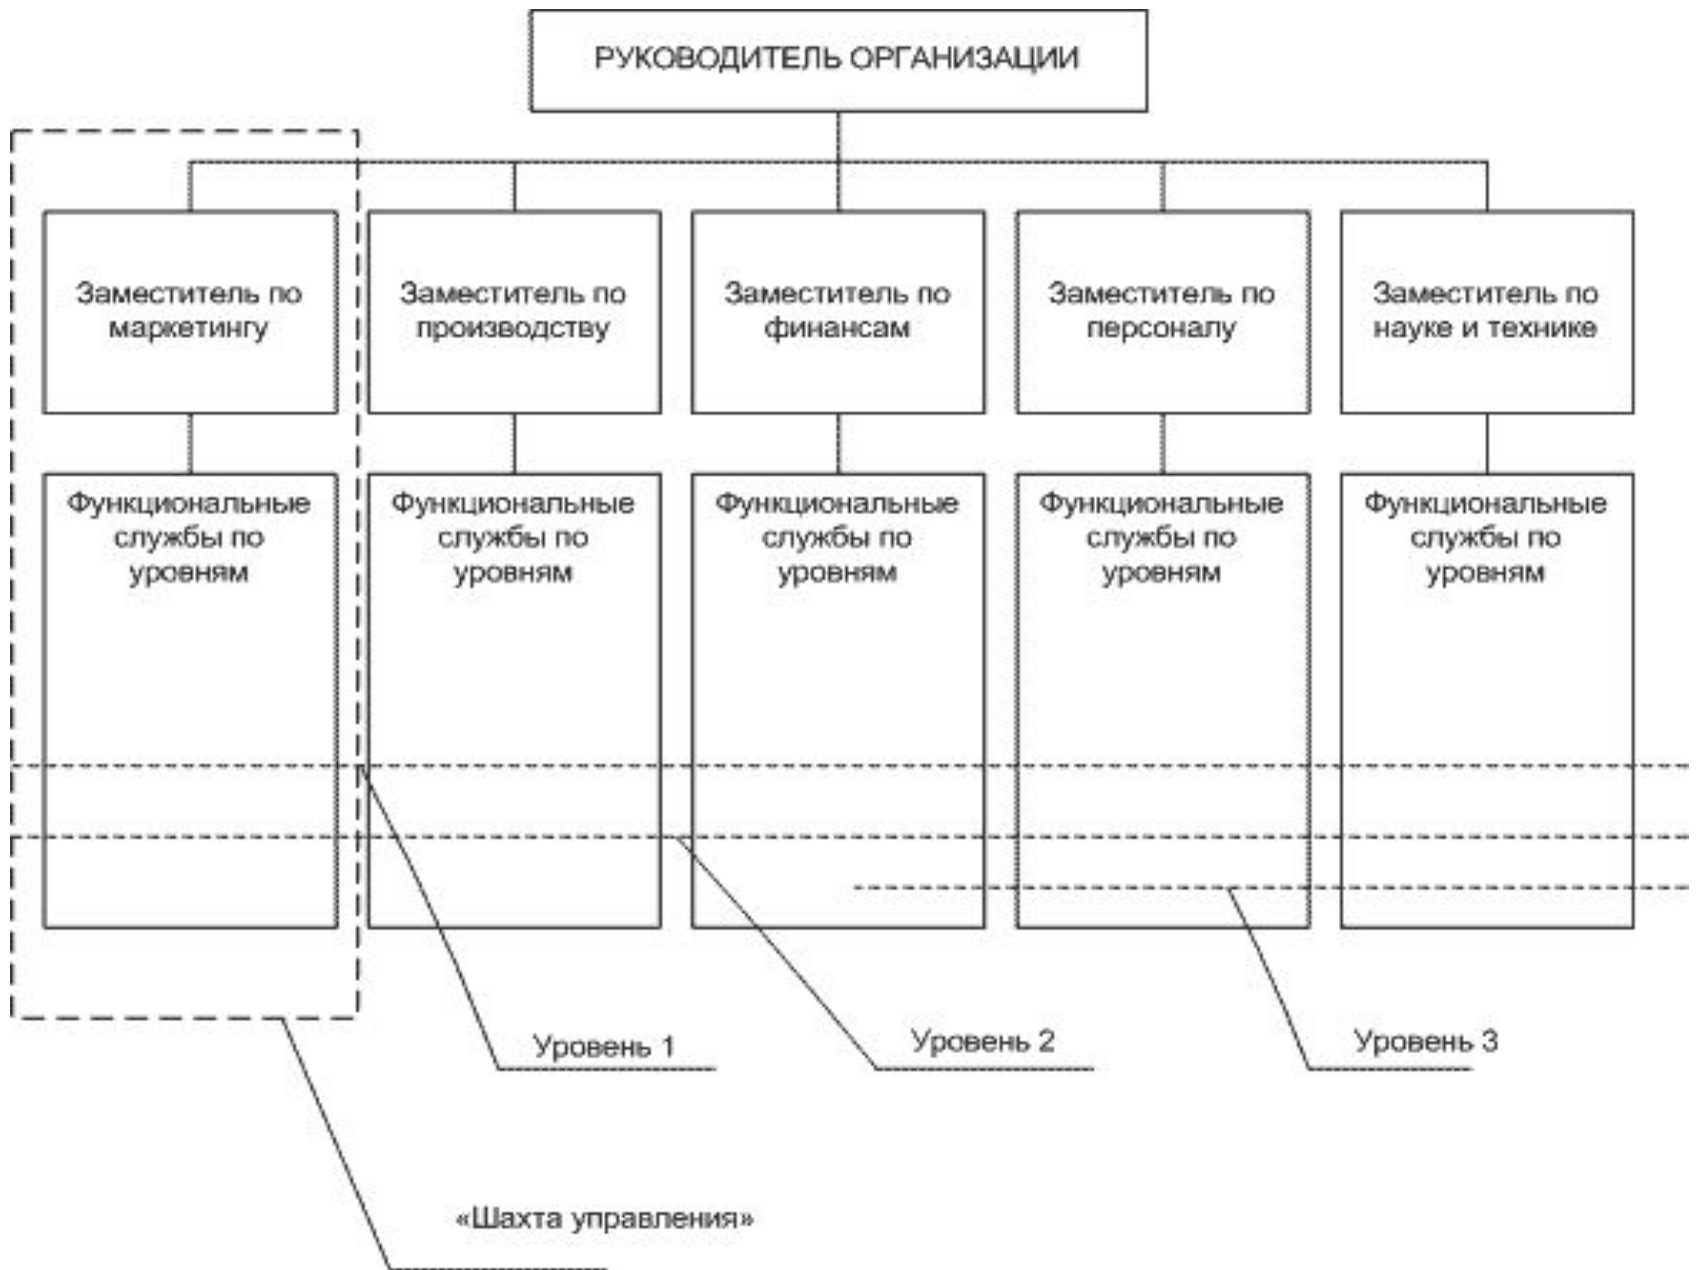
РУКОВОДИТЕЛЬ ОРГАНИЗАЦИИ

Заместитель по маркетингу

Заместитель по производству

Заместитель по финансам

Заместитель по персоналу

Заместитель по науке и технике

Функциональные службы по уровням

Функциональные службы по уровням

Функциональные службы по уровням

Функциональные службы по уровням

Функциональные службы по уровням

Уровень 1

Уровень 2

Уровень 3

«Шахта управления»